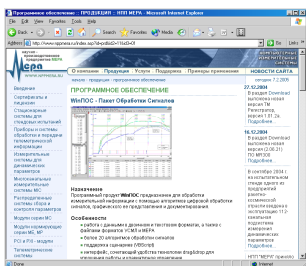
Программное обеспечение :: ПРОДУКЦИЯ :: НПП МЕРА - Microsoft Internet Explorer

File Edit View Favorites Tools Help

Back Search Favorites Media

Address http://www.nppmera.ru/index.asp?id=prodid=1=lxsid=0

www.nppmera.ru

О компании Продукция Услуги Поддержка Примеры применения НОВОСТИ САЙТА

ПРОГРАММНОЕ ОБЕСПЕЧЕНИЕ

WinПОС - Пакет Обработки Сигналов

Введение

Сертификаты и лицензии

Измерительные системы для стендовых испытаний

Приборы и системы обработки и передачи телеметрической информации

Измерительные системы для динамических испытаний

Многоканальные измерительные системы MIC

Распределённые системы сбора и обработки данных

Модули серии MC

Модули согласующих серии MIL MIF

PCI и PXI - модули

Телеметрические системы

Назначение

Программный продукт WinПОС предназначен для обработки измерительной информации с помощью алгоритмов цифровой обработки сигналов, графического ее представления и документирования.

Особенности

27.12.2004
В разделе Download выложена новая версия ПО Регистратор, версия 1.01.2a
Подробнее...

16.12.2004
В разделе Download выложена новая версия ПО МR300
Подробнее...

В сентябре 2004 г. в испытательном стенде одного из ведущих...

НПП "МЕРА" (финиш)

Internet